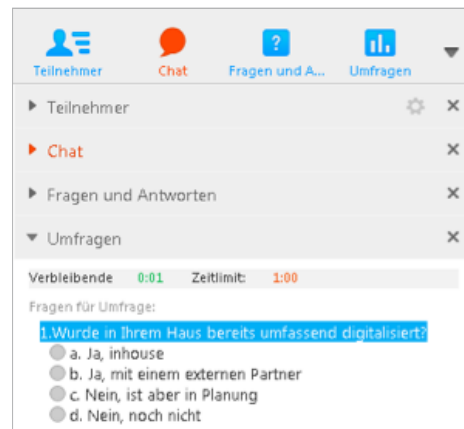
Teilnehmer Chat Fragen und A... Umfragen

Teilnehmer

Chat

Fragen und Antworten

Umfragen

Verbleibende 0:01 Zeitlimit: 1:00

Fragen für Umfrage:

1.Wurde in Ihrem Haus bereits umfassend digitalisiert?

a. Ja, inhouse

b. Ja, mit einem externen Partner

c. Nein, ist aber in Planung

d. Nein, noch nicht